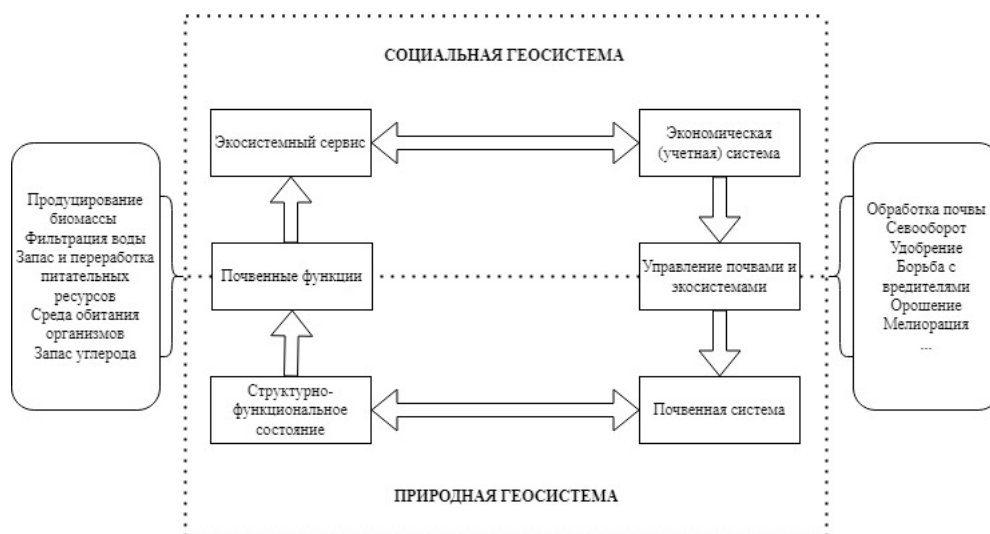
СОЦИАЛЬНАЯ ГЕОСИСТЕМА

Продуцирование биомассы
Фильтрация воды
Запас и переработка питательных ресурсов
Среда обитания организмов
Запас углерода

Экосистемный сервис

Экономическая (учетная) система

Обработка почвы
Севооборот
Удобрение
Борьба с вредителями
Орошение
Мелиорация
...

Почвенные функции

Управление почвами и экосистемами

Структурно-функциональное состояние

Почвенная система

ПРИРОДНАЯ ГЕОСИСТЕМА